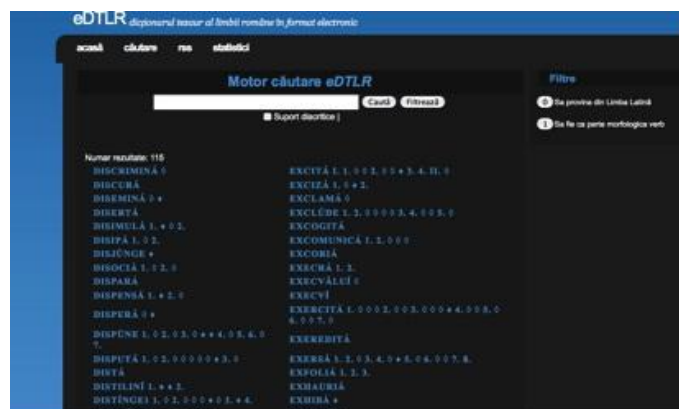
eDTLR dicționarul tezaur al limbii române în format electronic

acasă căutare rss statistici

Motor căutare eDTLR

Caută Filtrează

Suport diacritice |

Filtre

0 Sa provina din Limba Latină

1 Sa fie ca parte morfologica verb

Numar rezultate: 115

DISCRIMINĂ ◊
DISCURĂ
DISEMINĂ ◊ ♦
DISERTĂ
DISIMULĂ 1. ♦ ◊ 2.
DISIPĂ 1. ◊ 2.
DISJUNGE ♦
DISOCIĂ 1. ◊ 2. ◊
DISPARĂ
DISPENSĂ 1. ♦ 2. ◊
DISPERĂ ◊ ♦
DISPUNE 1. ◊ 2. ◊ 3. ◊ ♦ ♦ ♦ 4. ◊ 5. 6. ◊ 7.
DISPUTĂ 1. ◊ 2. ◊ ◊ ◊ ◊ ◊ ♦ 3. ◊
DISTĂ
DISTILINĪ 1. ♦ ♦ 2.
DISTINGE 1. ◊ 2. ◊ ◊ ◊ ♦ ◊ 3. ♦ 4.

EXCITĂ 1. 1. ◊ ◊ 2. ◊ 3 ♦ 3. 4. II. ◊
EXCIZĂ 1. ◊ ♦ 2.
EXCLAMĂ ◊
EXCLUDE 1. 2. ◊ ◊ ◊ ◊ 3. 4. ◊ ◊ 5. ◊
EXCOGITĂ
EXCOMUNICĂ 1. 2. ◊ ◊ ◊
EXCORIĂ
EXECRĂ 1. 2.
EXECVĂLUI ◊
EXECVI
EXERCITĂ 1. ◊ ◊ ◊ 2. ◊ ◊ 3. ◊ ◊ ◊ ♦ 4. ◊ ◊ 5. ◊ 6. ◊ ◊ 7. ◊
EXEREDITĂ
EXERSĂ 1. 2. ◊ 3. 4. ◊ ♦ 5. ◊ 6. ◊ ◊ 7. 8.
EXFOLIĂ 1. 2. 3.
EXHAURIĂ
EXHIBĂ ♦